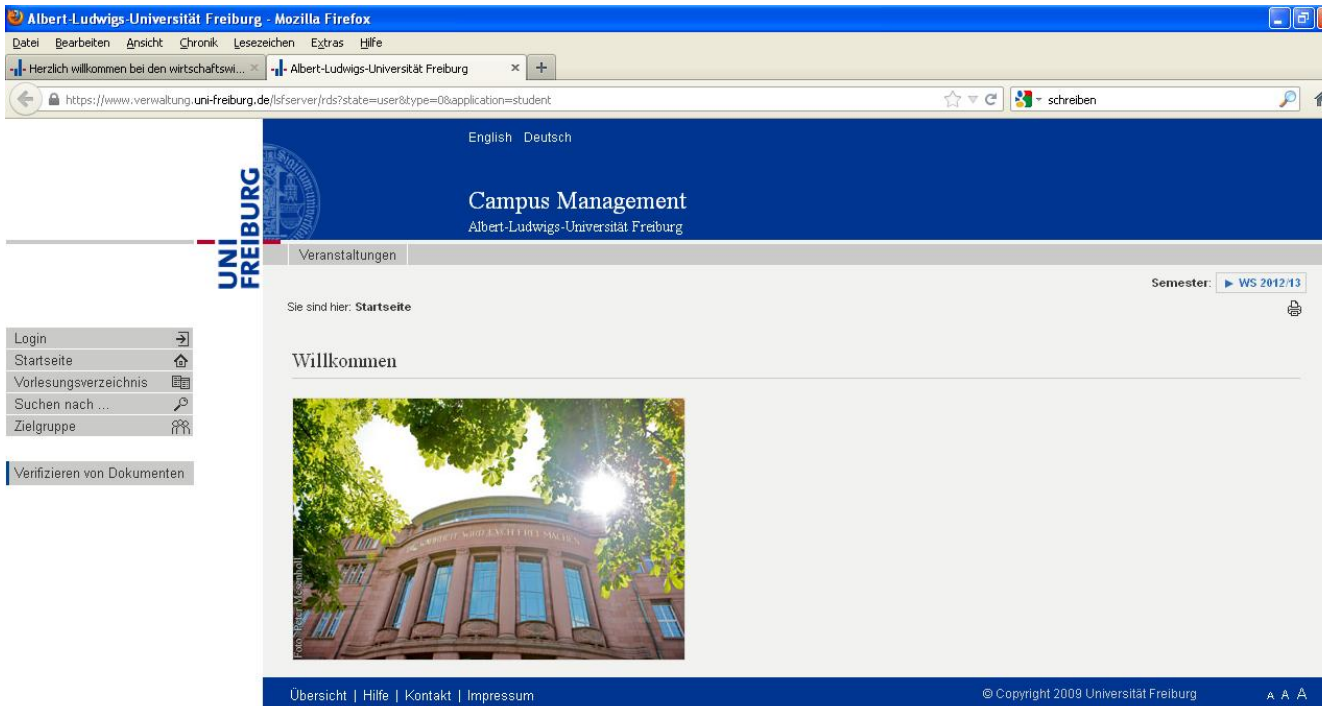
Albert-Ludwigs-Universität Freiburg - Mozilla Firefox

Datei Bearbeiten Ansicht Chronik Lesezeichen Extras Hilfe

Herzlich willkommen bei den wirtschaftswi... × Albert-Ludwigs-Universität Freiburg × +

https://www.verwaltung.uni-freiburg.de/lsfserver/rds?state=user&type=0&application=student

schreiben

English Deutsch

UNI FREIBURG

Campus Management
Albert-Ludwigs-Universität Freiburg

Veranstaltungen

Semester: ▶ WS 2012/13

Sie sind hier: Startseite

Login
Startseite
Vorlesungsverzeichnis
Suchen nach ...
Zielgruppe

Verifizieren von Dokumenten

Willkommen

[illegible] WAHRHEIT WIRD EUCH FREI MACHEN

Foto: Peter Mesenholl

Übersicht | Hilfe | Kontakt | Impressum

© Copyright 2009 Universität Freiburg

A A A